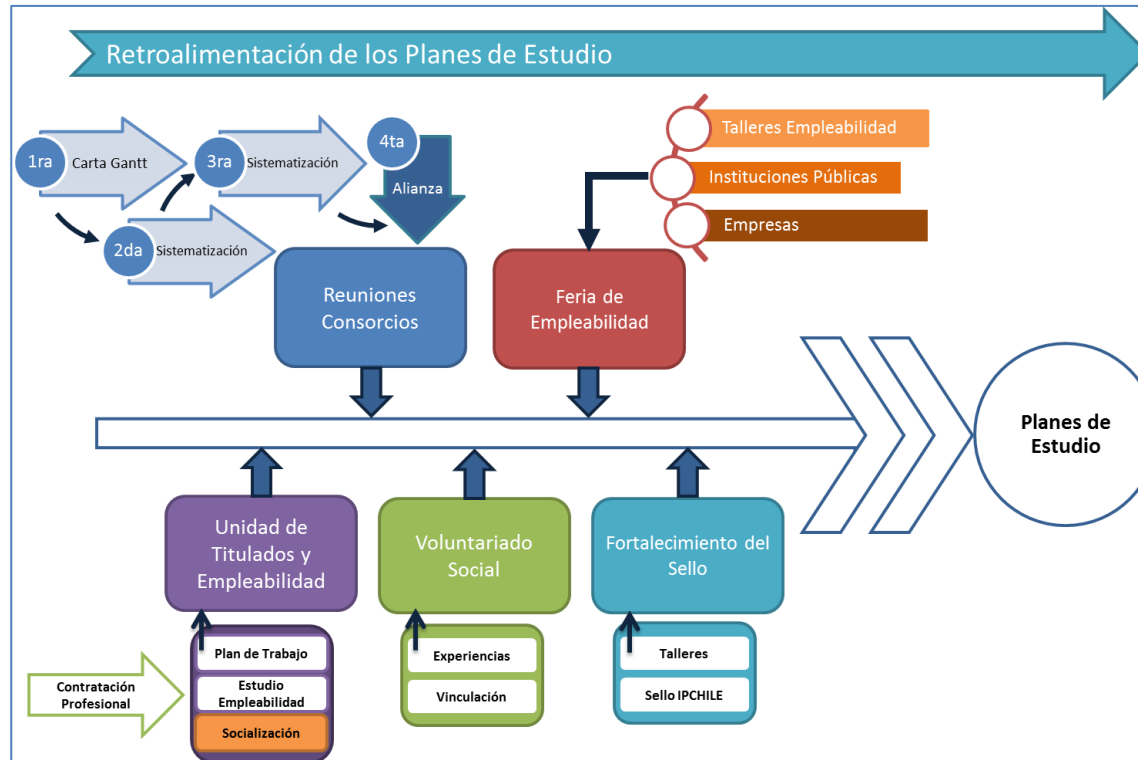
Retroalimentación de los Planes de Estudio

1ra Carta Gantt

2da Sistematización

3ra Sistematización

4ta Alianza

Talleres Empleabilidad

Instituciones Públicas

Empresas

Reuniones Consorcios

Feria de Empleabilidad

Planes de Estudio

Unidad de Titulados y Empleabilidad

Voluntariado Social

Fortalecimiento del Sello

Contratación Profesional

Plan de Trabajo

Estudio Empleabilidad

Socialización

Experiencias

Vinculación

Talleres

Sello IPCHILE